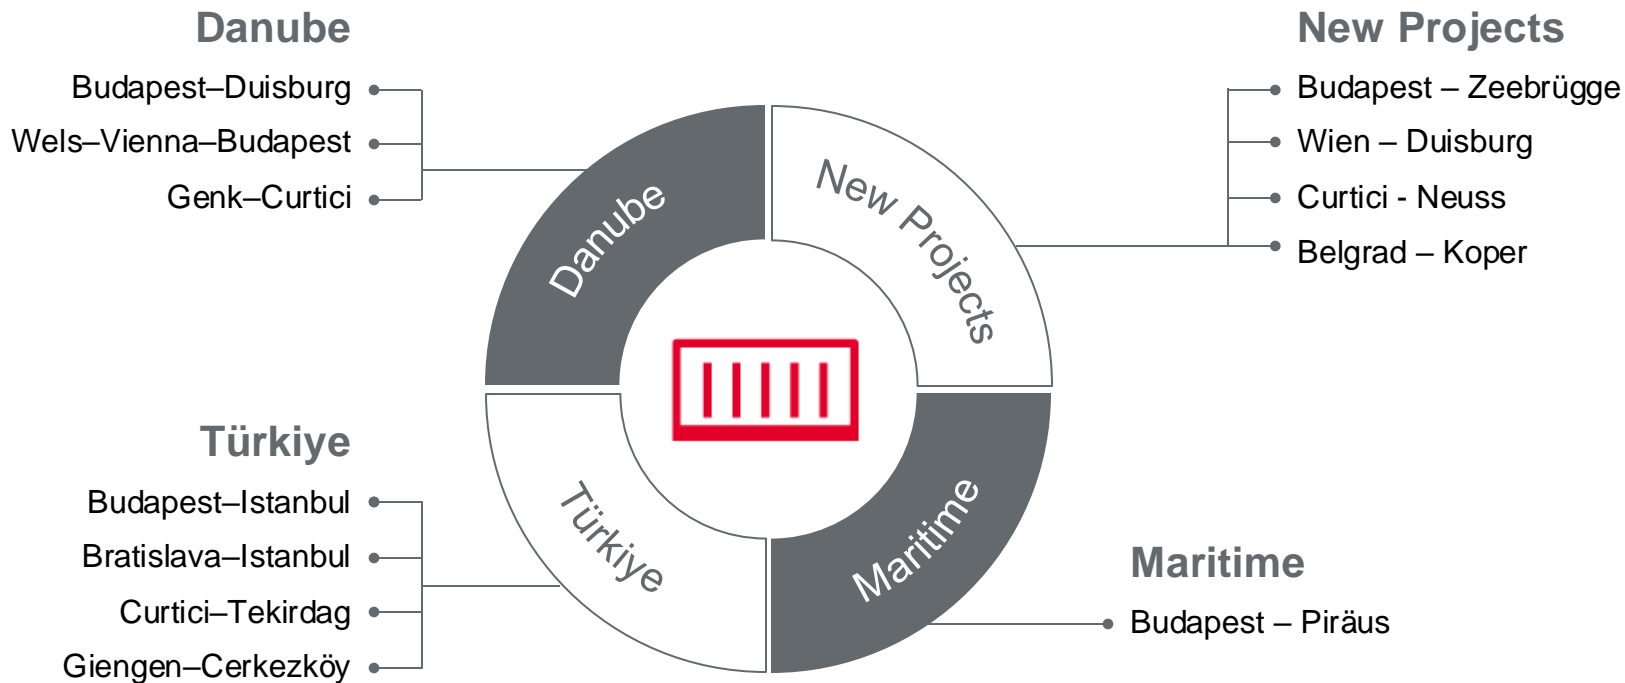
Danube

Budapest–Duisburg

Wels–Vienna–Budapest

Genk–Curtici

New Projects

Budapest – Zeebrügge

Wien – Duisburg

Curtici - Neuss

Belgrad – Koper

Danube

New Projects

Türkiye

Maritime

Türkiye

Budapest–Istanbul

Bratislava–Istanbul

Curtici–Tekirdag

Giengen–Cerkezköy

Maritime

Budapest – Piräus